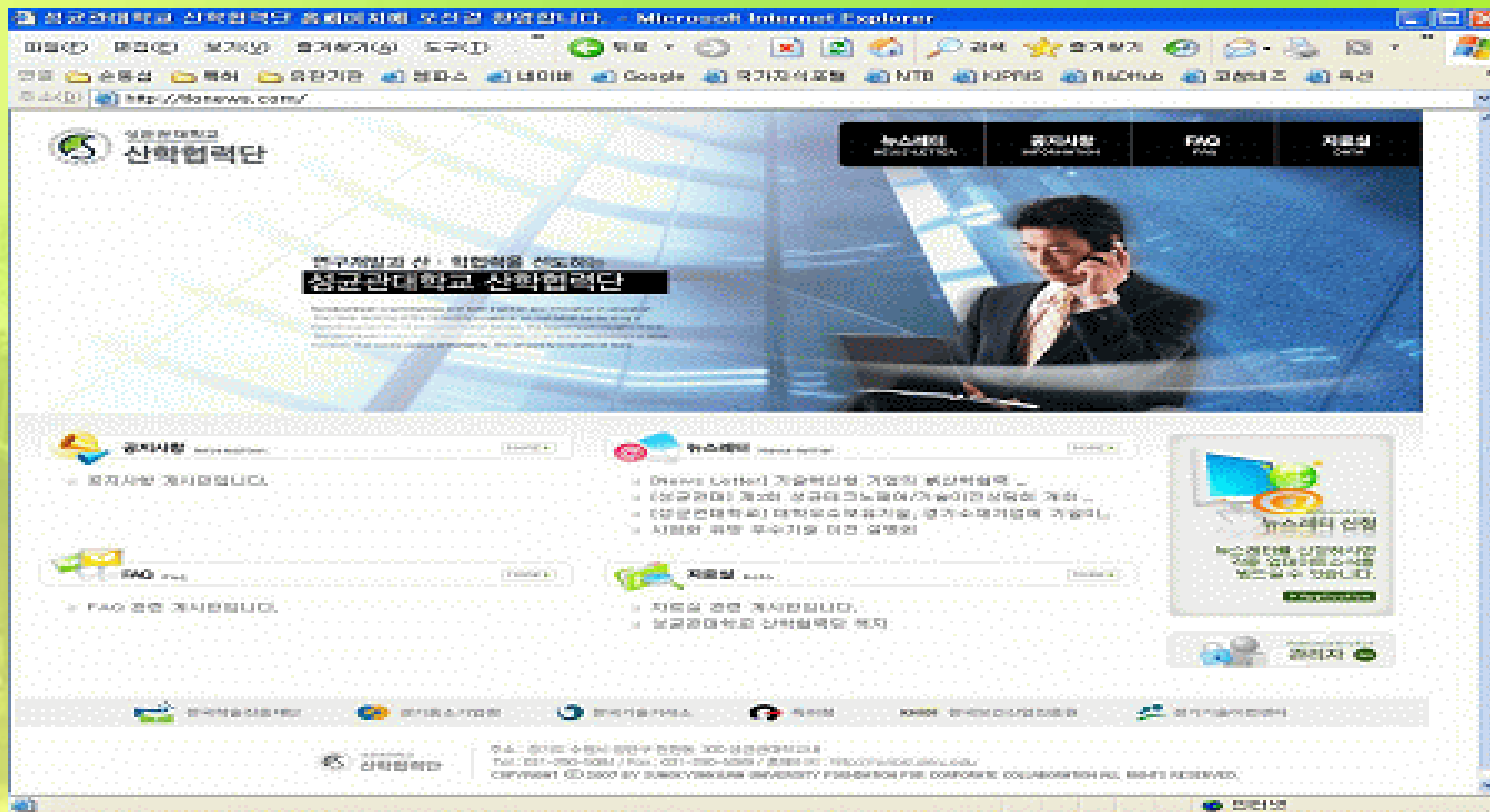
성균관대학교 산학협력단 홈페이지에 오신걸 환영합니다. - Microsoft Internet Explorer

파일(F) 편집(E) 보기(V) 즐겨찾기(A) 도구(T)

뒤로 검색 즐겨찾기

연결 손톱상 특허 유관기관 엠파스 네이버 Google 국가지식포털 NTB KIPRIS R&DHub 코참비즈 옥션

주소(D) http://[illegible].com/

성균관대학교 산학협력단

뉴스레터 공지사항 FAQ 자료실

연구중심의 산 · 학협력을 선도하는

성균관대학교 산학협력단

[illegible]

공지사항

공지사항 게시판입니다.

뉴스레터

[News Letter] 기술혁신형 기업의 생산혁신을 ...

[성균관대] 제2의 성균관크노밸리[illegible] 개최 ...

[성균관대학교] 대학우수특허기술, 경기수원지역에 기술이...

사회와 위한 우수기술 이전 설명회

FAQ

FAQ 관련 게시판입니다.

자료실

자료실 관련 게시판입니다.

성균관대학교 산학협력단 회지

뉴스레터 신청

뉴스레터를 신청하시면 최신 산학협력소식을 보실 수 있습니다.

관리자

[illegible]

성균관대학교 산학협력단

주소 : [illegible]
Tel : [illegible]
COPYRIGHT (C) 2007 BY SUNGKYUNKWAN UNIVERSITY FOUNDATION FOR CORPORATE COLLABORATION ALL RIGHTS RESERVED.

인터넷